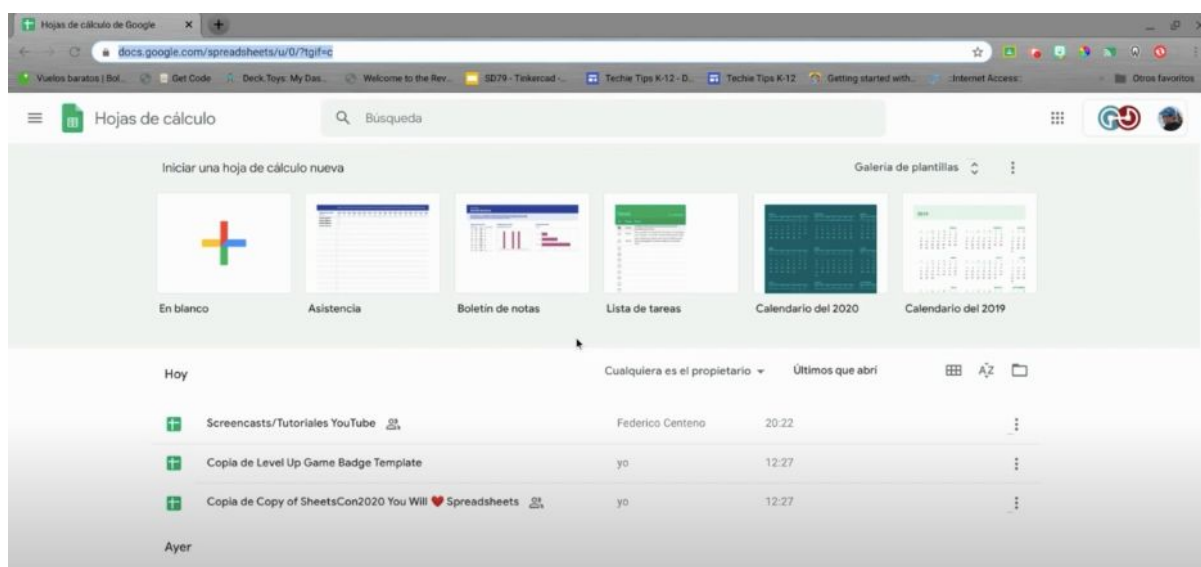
Hojas de cálculo de Google

docs.google.com/spreadsheets/u/0/?tgif=c

Vuelos baratos | Bol... Get Code Deck.Toys: My Das... Welcome to the Rev... SD79 - Tinkercad -... Techie Tips K-12 - D... Techie Tips K-12 Getting started with... :Internet Access: Otros favoritos

Hojas de cálculo

Búsqueda

Iniciar una hoja de cálculo nueva

Galería de plantillas

En blanco

Asistencia

Boletín de notas

Lista de tareas

Calendario del 2020

Calendario del 2019

Hoy

Cualquiera es el propietario

Últimos que abrí

Screencasts/Tutoriales YouTube

Federico Centeno

20:22

Copia de Level Up Game Badge Template

yo

12:27

Copia de Copy of SheetsCon2020 You Will ❤ Spreadsheets

yo

12:27

Ayer